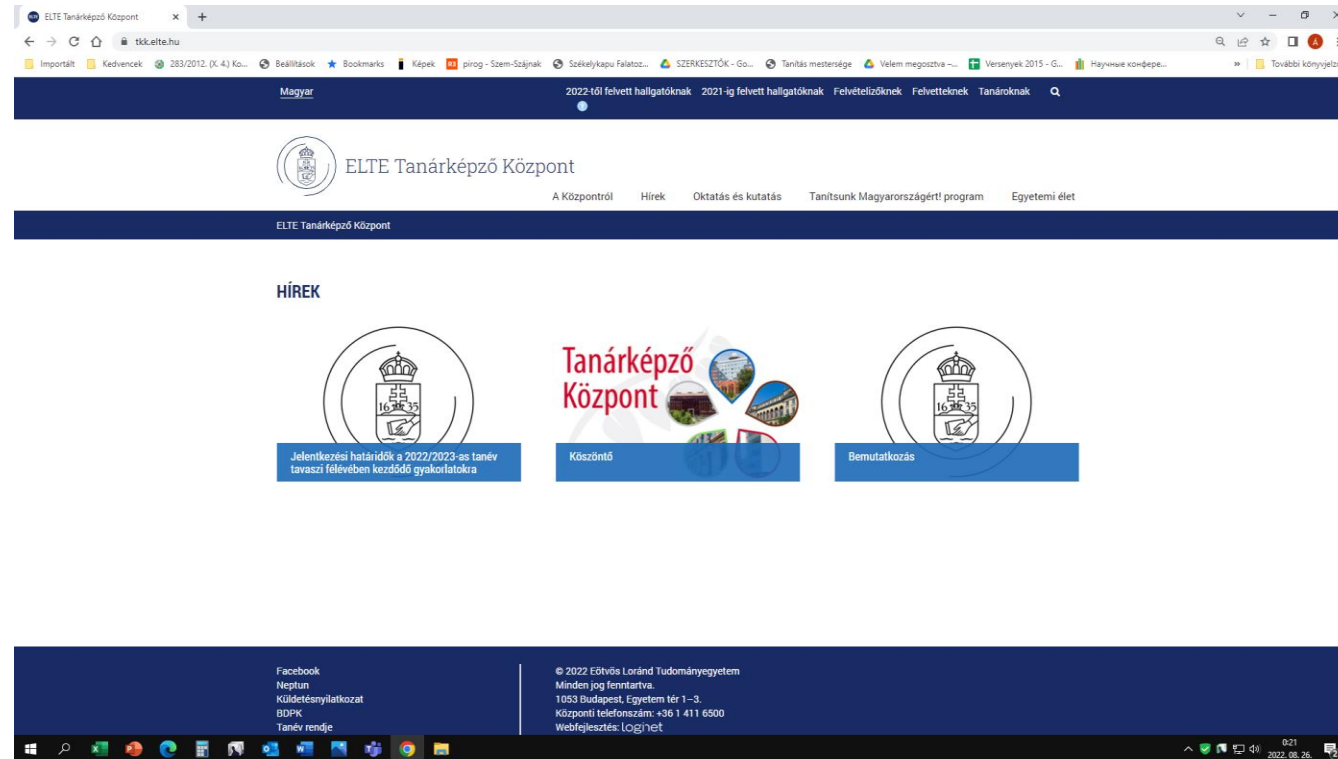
ELTE Tanárképző Központ × +

tkk.elte.hu

Importált Kedvencek 283/2012. (X. 4.) Ko... Beállítások Bookmarks Képek pirog - Szem-Szájnak Székelykapu Falatoz... SZERKESZTŐK - Go... Tanítás mestersége Velem megosztva -... Versenyek 2015 - G... Научные конфере... » További könyvjelzők

Magyar

2022-től felvett hallgatóknak 2021-ig felvett hallgatóknak Felvételizőknek Felvetteknek Tanároknak

ELTE Tanárképző Központ

A Központról Hírek Oktatás és kutatás Tanítsunk Magyarországért! program Egyetemi élet

ELTE Tanárképző Központ

HÍREK

1635

Jelentkezési határidők a 2022/2023-as tanév tavaszi félévében kezdődő gyakorlatokra

Tanárképző Központ

Köszöntő

1635

Bemutatkozás

Facebook
Neptun
Küldetésnyilatkozat
BDPK
Tanév rendje

© 2022 Eötvös Loránd Tudományegyetem
Minden jog fenntartva.
1053 Budapest, Egyetem tér 1–3.
Központi telefonszám: +36 1 411 6500
Webfejlesztés: loginet

0:21
2022. 08. 26.